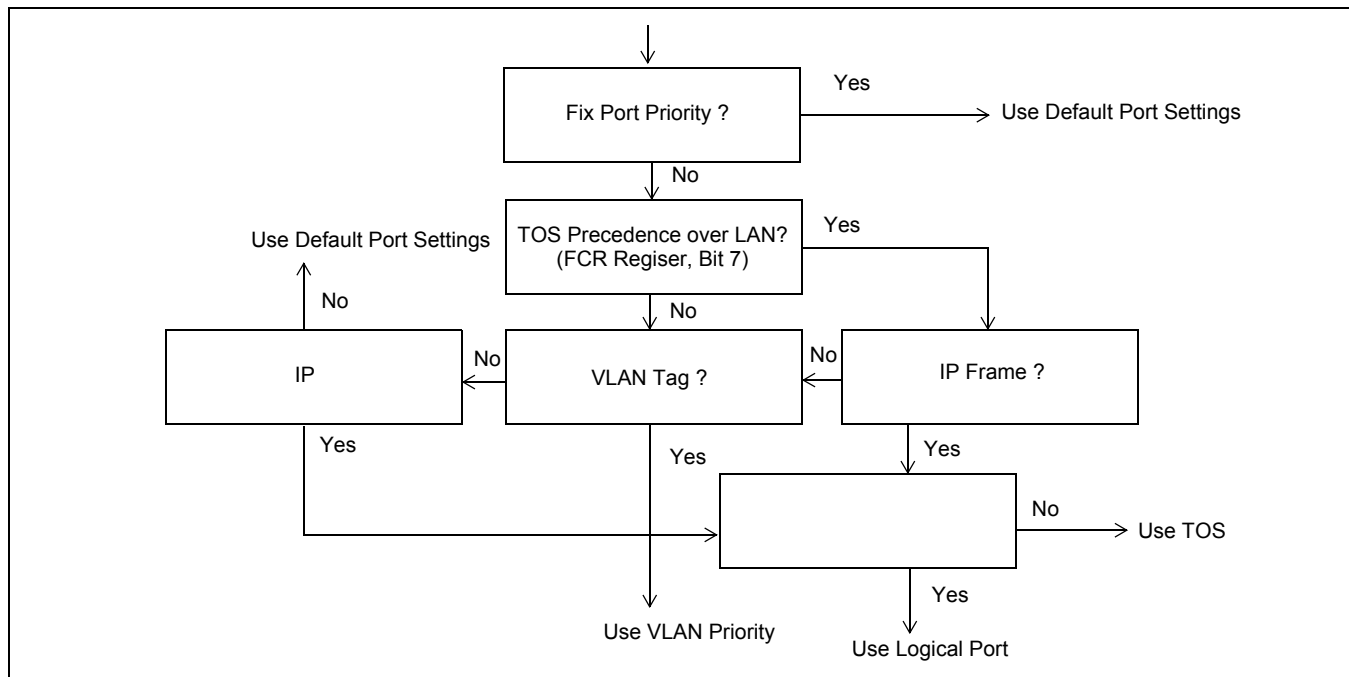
Fix Port Priority ?

Yes

Use Default Port Settings

No

TOS Precedence over LAN? (FCR Regiser, Bit 7)

Yes

Use Default Port Settings

No

No

IP

No

VLAN Tag ?

No

IP Frame ?

Yes

Yes

Yes

No

Use TOS

Yes

Use VLAN Priority

Use Logical Port